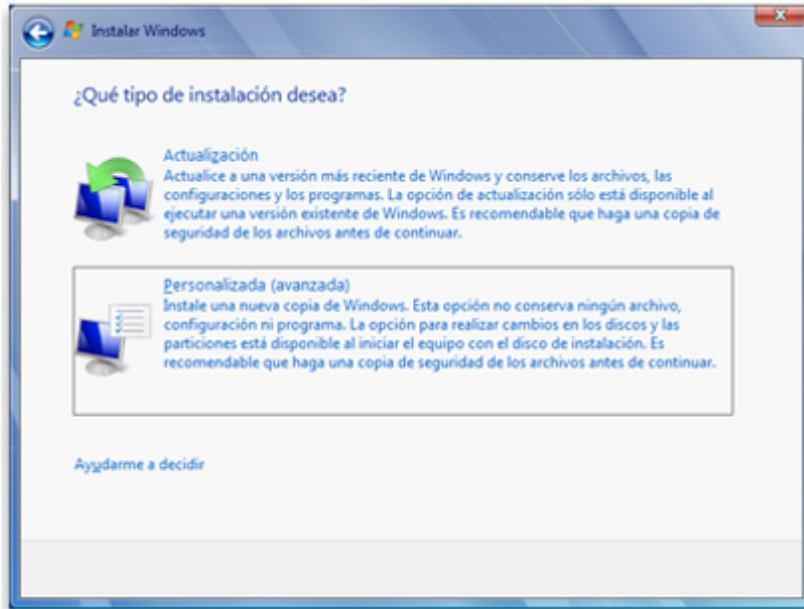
Instalar Windows

¿Qué tipo de instalación desea?

Actualización
Actualice a una versión más reciente de Windows y conserve los archivos, las configuraciones y los programas. La opción de actualización sólo está disponible al ejecutar una versión existente de Windows. Es recomendable que haga una copia de seguridad de los archivos antes de continuar.

Personalizada (avanzada)
Instale una nueva copia de Windows. Esta opción no conserva ningún archivo, configuración ni programa. La opción para realizar cambios en los discos y las particiones está disponible al iniciar el equipo con el disco de instalación. Es recomendable que haga una copia de seguridad de los archivos antes de continuar.

Ayudarme a decidir